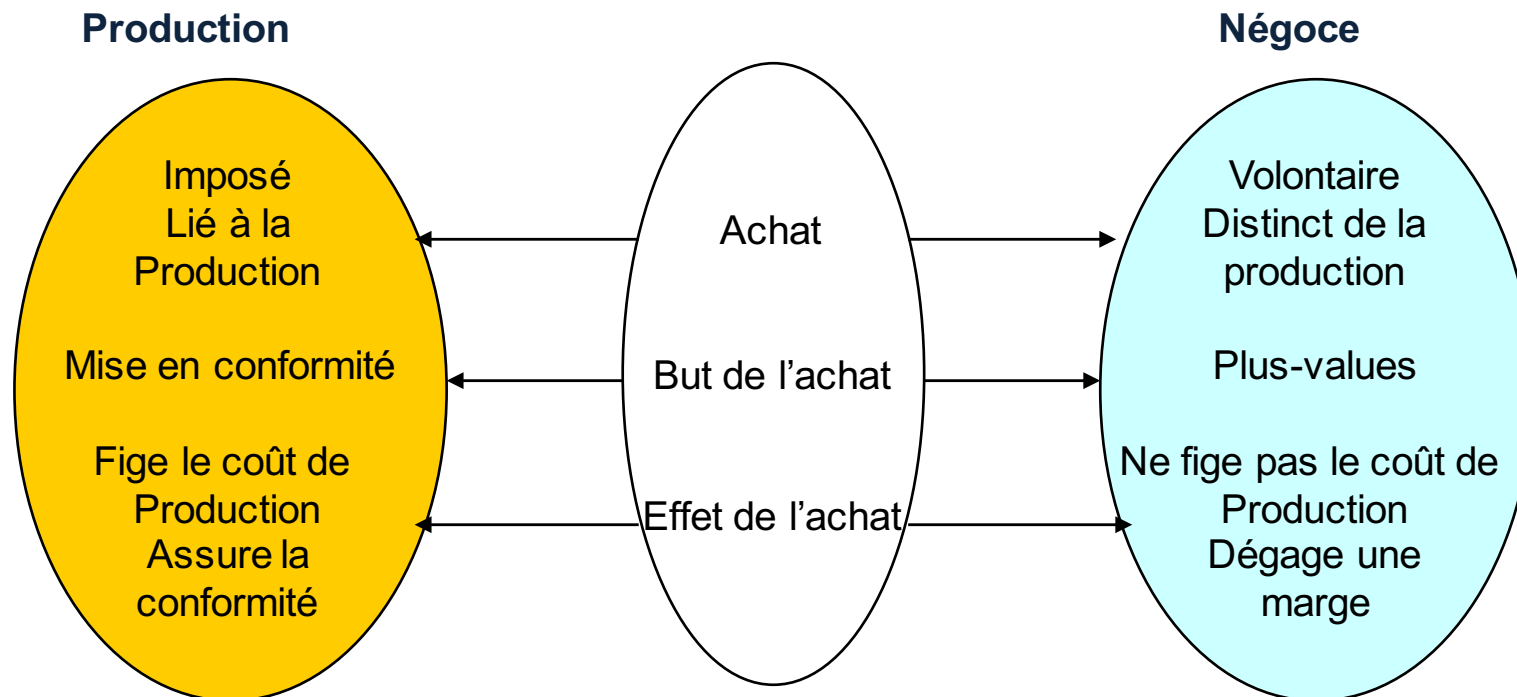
Production

Négoce

Imposé
Lié à la
Production

Mise en conformité

Fige le coût de
Production
Assure la
conformité

Achat

But de l’achat

Effet de l’achat

Volontaire
Distinct de la
production

Plus-values

Ne fige pas le coût de
Production
Dégage une
marge